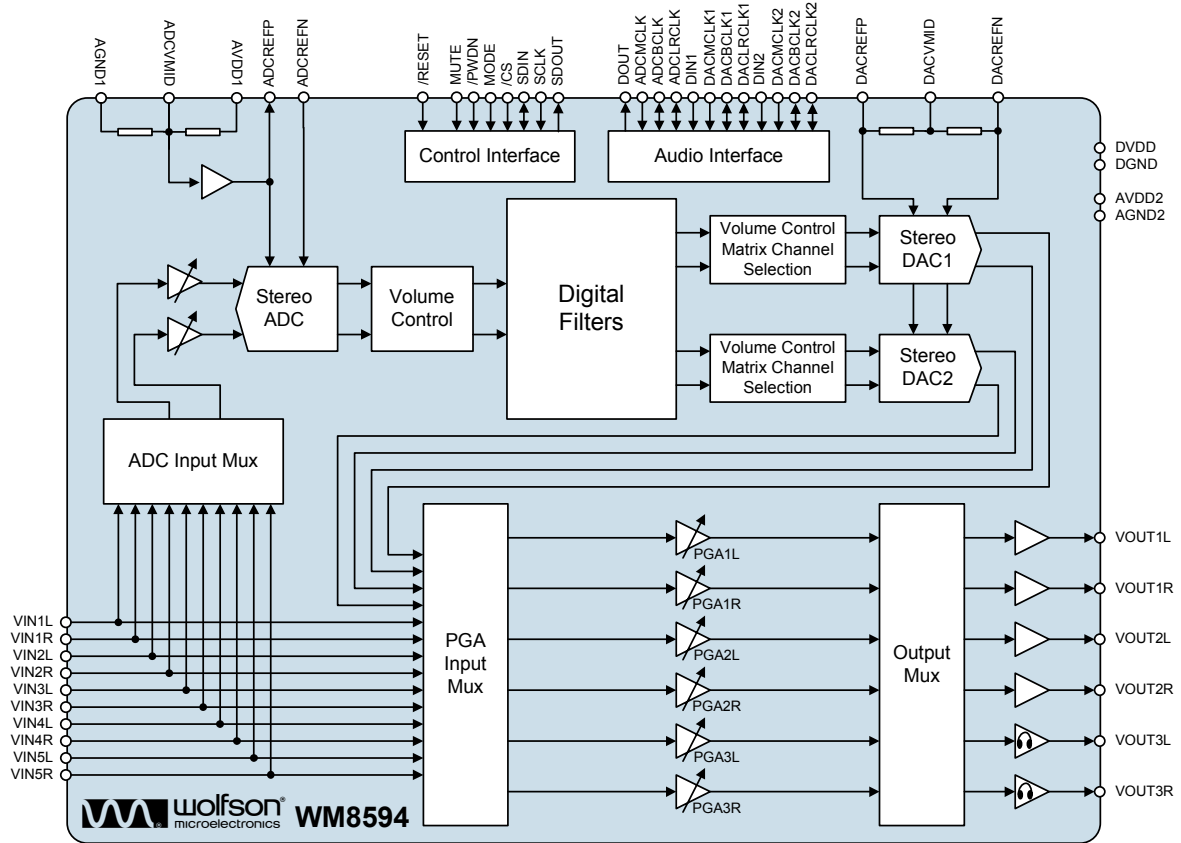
AGND1
ADCVMID
AVDD1
ADCREFP
ADCREFN
/RESET
MUTE
/PWDN
MODE
/CS
SDIN
SCLK
SDOUT
DOUT
ADCMCLK
ADCBCLK
ADCLRCLK
DIN1
DACMCLK1
DACBCLK1
DACLRCLK1
DIN2
DACMCLK2
DACBCLK2
DACLRCLK2
DACREFP
DACVMID
DACREFN

DVDD
DGND
AVDD2
AGND2

Control Interface

Audio Interface

Stereo ADC

Volume Control

Digital Filters

Volume Control Matrix Channel Selection

Stereo DAC1

Volume Control Matrix Channel Selection

Stereo DAC2

ADC Input Mux

PGA Input Mux

PGA1L
PGA1R
PGA2L
PGA2R
PGA3L
PGA3R

Output Mux

VOUT1L
VOUT1R
VOUT2L
VOUT2R
VOUT3L
VOUT3R

VIN1L
VIN1R
VIN2L
VIN2R
VIN3L
VIN3R
VIN4L
VIN4R
VIN5L
VIN5R

wolfson® microelectronics WM8594